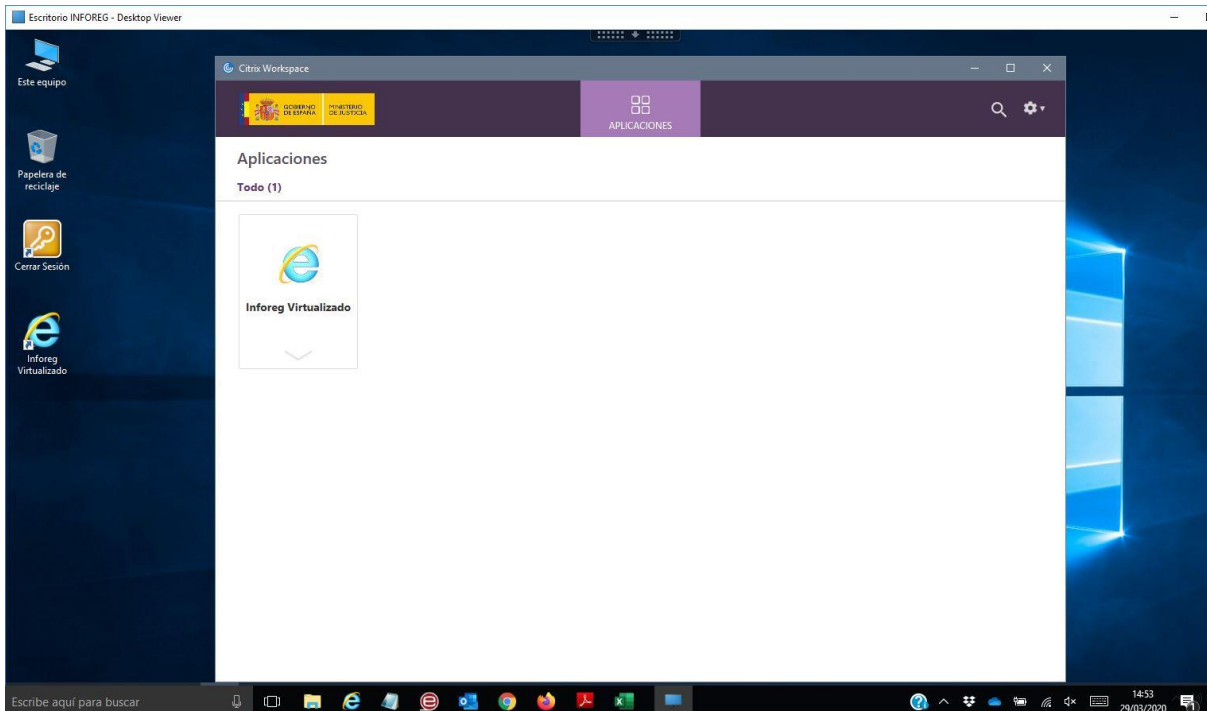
Escritorio INFOREG - Desktop Viewer

Este equipo

Papelera de reciclaje

Cerrar Sesión

Inforeg Virtualizado

Citrix Workspace

GOBIERNO DE ESPAÑA MINISTERIO DE JUSTICIA

APLICACIONES

Aplicaciones

Todo (1)

Inforeg Virtualizado

Escribe aquí para buscar

14:53 29/03/2020